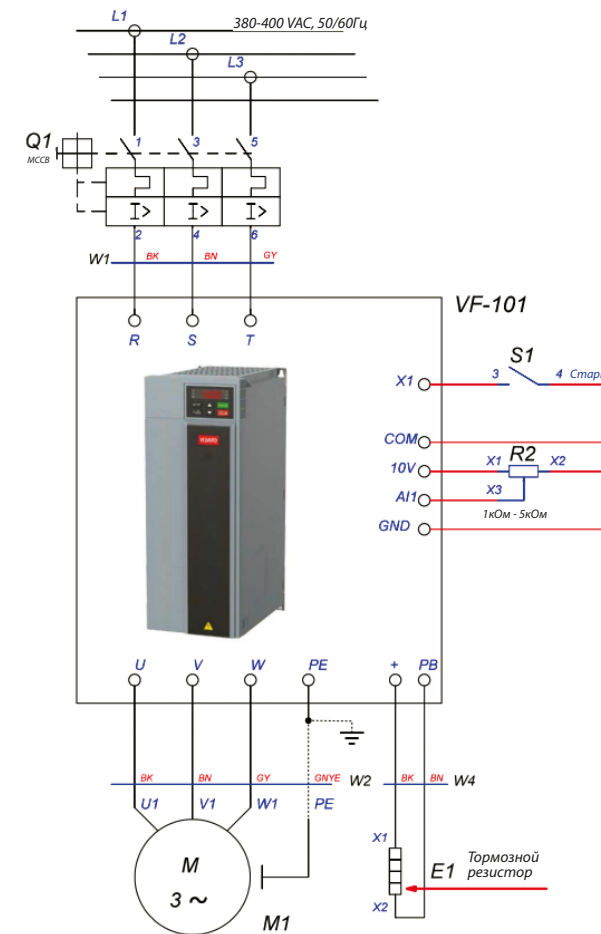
L1
380-400 VAC, 50/60Гц
L2
L3
Q1
MCCB
1
3
5
2
4
6
W1
BK
BN
GY
VF-101
R
S
T
S1
X1
3
4
Старт
COM
R2
10V
X1
X2
AI1
X3
1кОм - 5кОм
GND
U
V
W
PE
+
PB
BK
BN
GY
GNYE
W2
BK
BN
W4
U1
V1
W1
PE
X1
M
3 ~
E1
Тормозной резистор
X2
M1